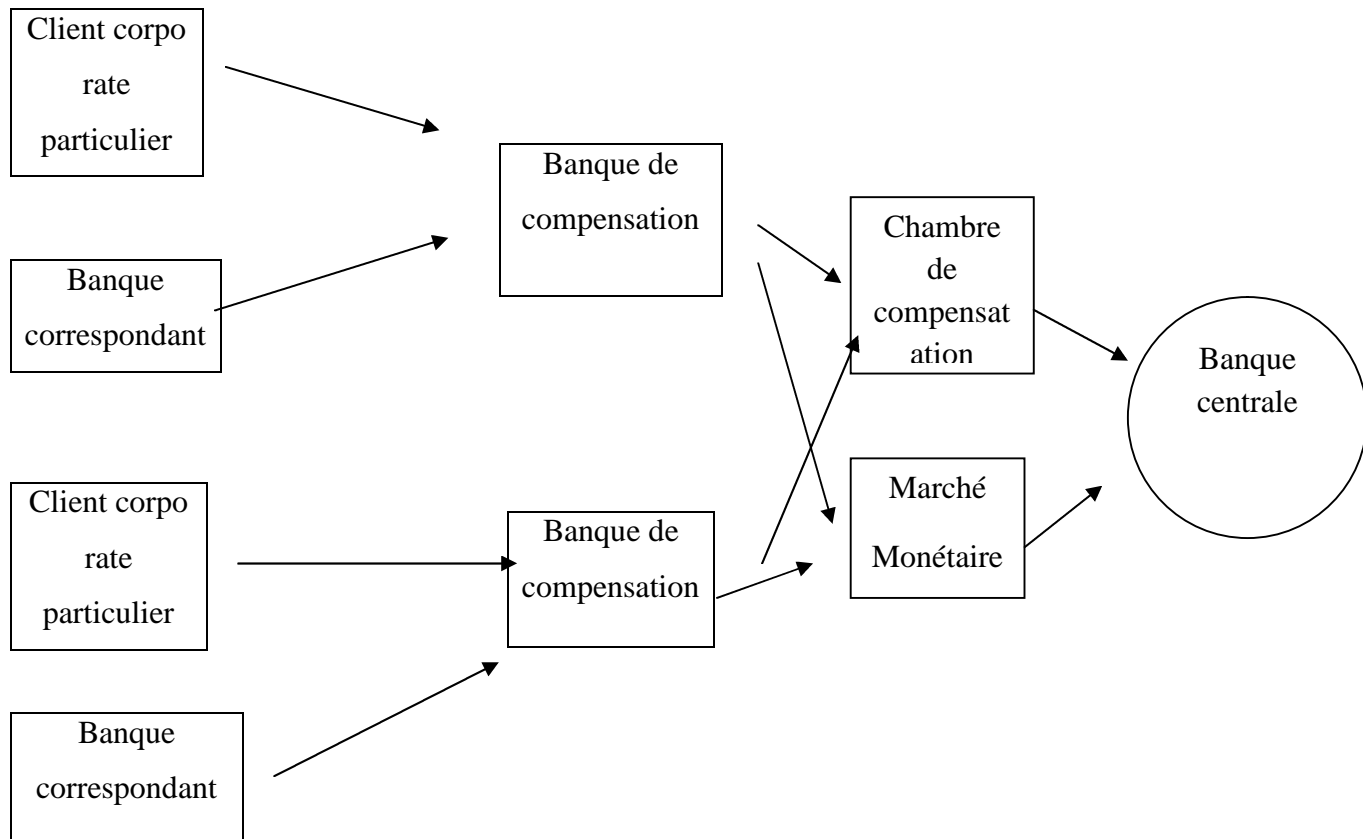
Client corpo rate particulier

Banque correspondant

Banque de compensation

Chambre de compensat ation

Banque centrale

Client corpo rate particulier

Banque de compensation

Marché Monétaire

Banque correspondant